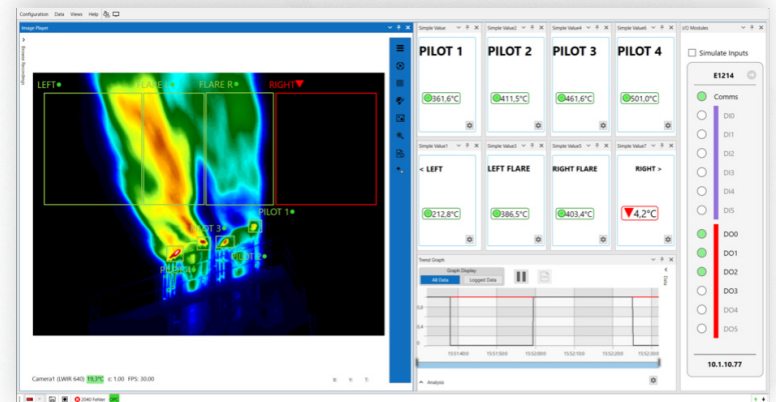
Configuration Data Views Help

Image Player

Browse Recordings

LEFT
FLARE L
FLARE R
RIGHT

PILOT 1
PILOT 3
PILOT 4
PILOT 2

Camera1 (LWIR 640) 19,7°C ε: 1.00 FPS: 30.00

Simple Value
PILOT 1
361,6°C

Simple Value2
PILOT 2
411,5°C

Simple Value4
PILOT 3
461,6°C

Simple Value6
PILOT 4
501,0°C

Simple Value1
< LEFT
212,8°C

Simple Value3
LEFT FLARE
386,5°C

Simple Value5
RIGHT FLARE
403,4°C

Simple Value7
RIGHT >
4,2°C

Trend Graph
Graph Display
All Data
Logged Data
0,8
0,6
0,4
0,2
15:51:40.0
15:51:50.0
15:52:00.0
15:52:10.0
15:52:20.0
15:52:30.0
Analysis

I/O Modules
Simulate Inputs
E1214
Comms
DI0
DI1
DI2
DI3
DI4
DI5
DO0
DO1
DO2
DO3
DO4
DO5
10.1.10.77

2240 Forbes